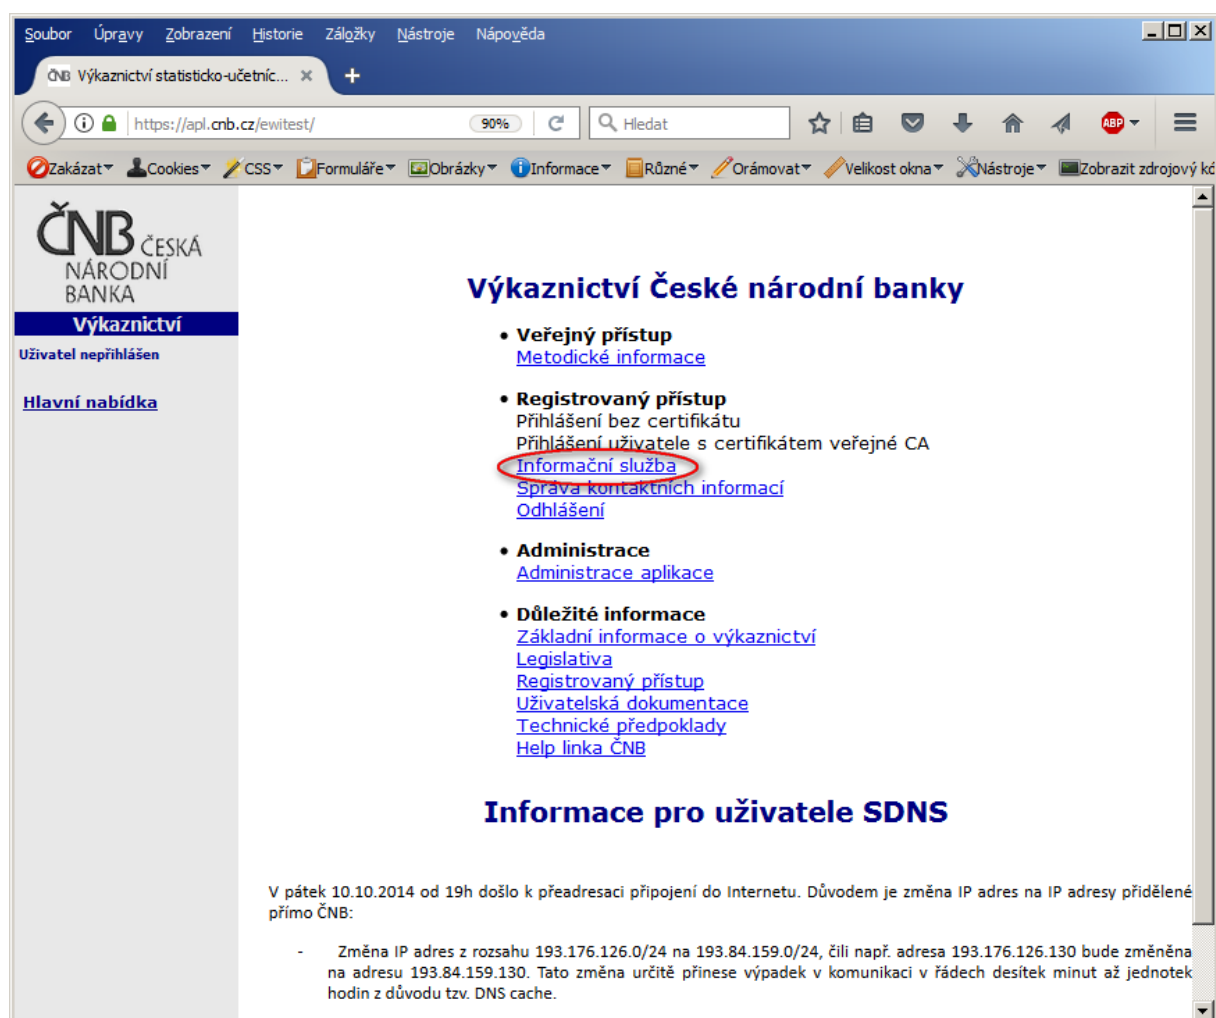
Soubor Úpravy Zobrazení Historie Záložky Nástroje Nápověda

ČNB Výkaznictví statisticko-účetníc... ×
+

https://apl.cnb.cz/ewitest/ 90%
Hledat

Zakázat Cookies CSS Formuláře Obrázky Informace Různé Orámovat Velikost okna Nástroje Zobrazit zdrojový kó

ČNB ČESKÁ NÁRODNÍ BANKA
Výkaznictví
Uživatel nepřihlášen

Hlavní nabídka

Výkaznictví České národní banky

• Veřejný přístup
Metodické informace

• Registrovaný přístup
Přihlášení bez certifikátu
Přihlášení uživatele s certifikátem veřejné CA
Informační služba
Správa kontaktních informací
Odhlášení

• Administrace
Administrace aplikace

• Důležité informace
Základní informace o výkaznictví
Legislativa
Registrovaný přístup
Uživatelská dokumentace
Technické předpoklady
Help linka ČNB

Informace pro uživatele SDNS

V pátek 10.10.2014 od 19h došlo k přeadresaci připojení do Internetu. Důvodem je změna IP adres na IP adresy přidělené přímo ČNB:

- Změna IP adres z rozsahu 193.176.126.0/24 na 193.84.159.0/24, čili např. adresa 193.176.126.130 bude změněna na adresu 193.84.159.130. Tato změna určitě přinese výpadek v komunikaci v řádech desítek minut až jednotek hodin z důvodu tzv. DNS cache.